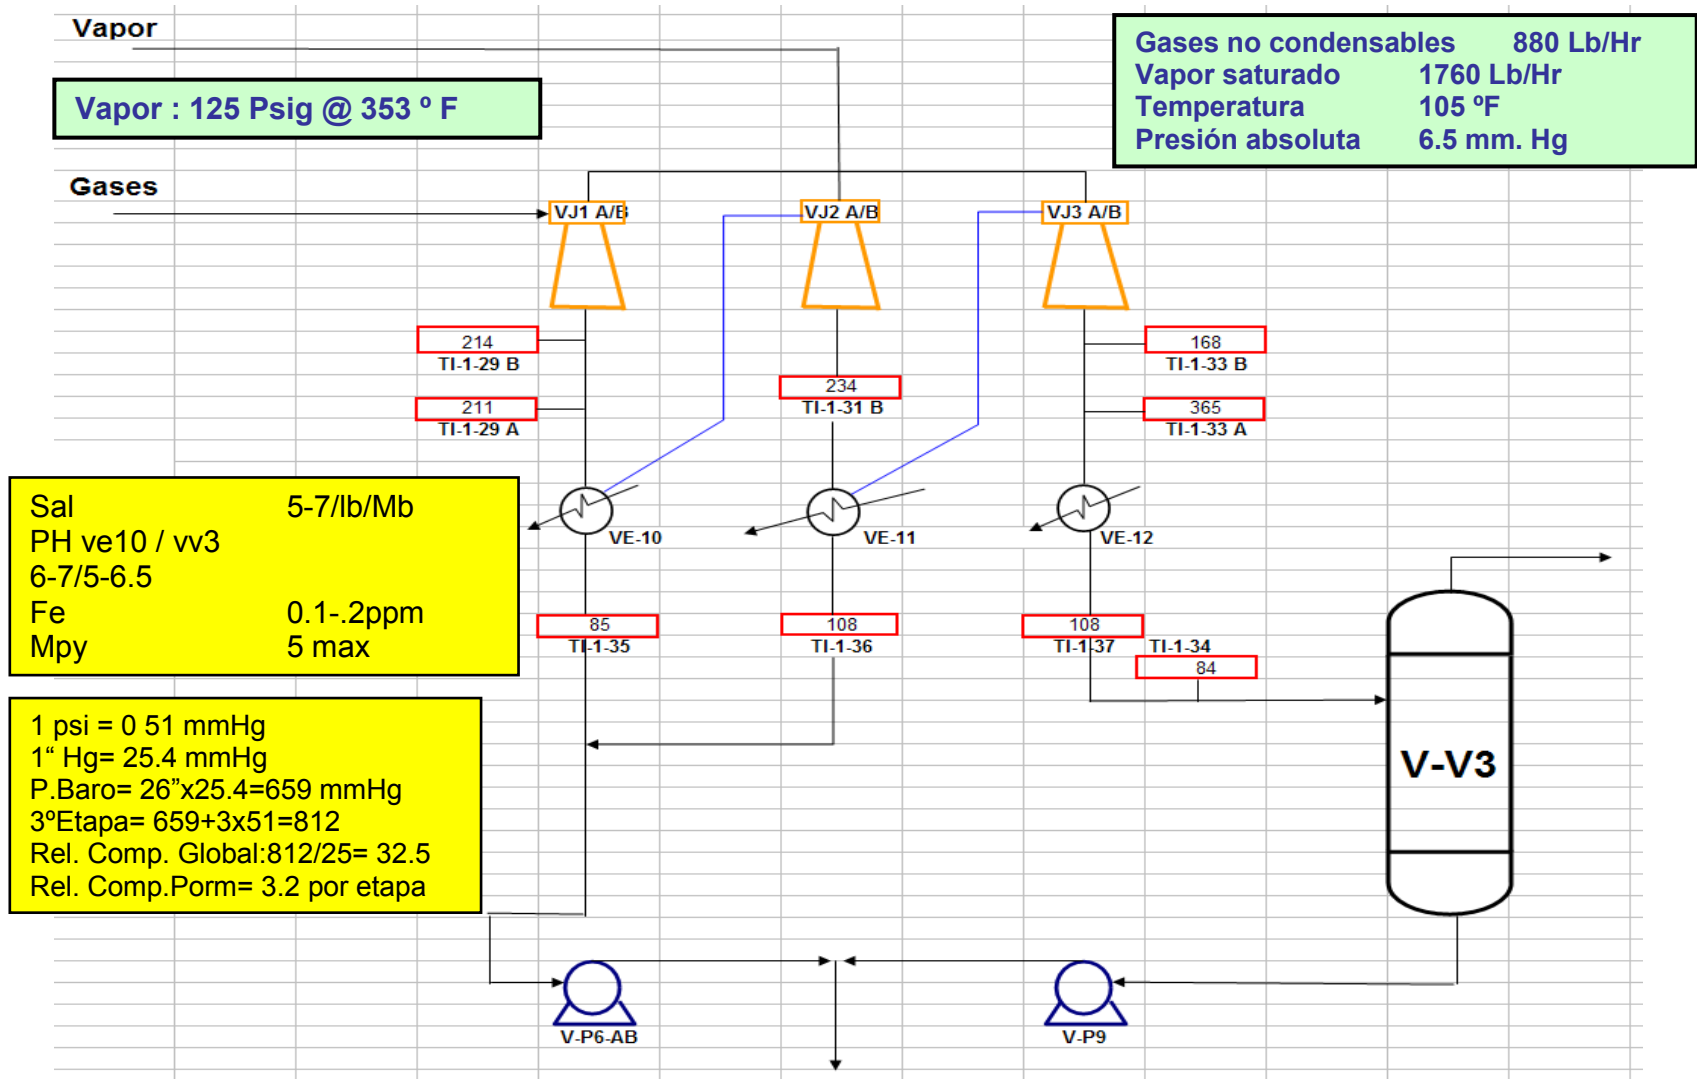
Vapor

Vapor : 125 Psig @ 353 º F

| Gases no condensables | 880 Lb/Hr |
|---|---|
| Vapor saturado | 1760 Lb/Hr |
| Temperatura | 105 ºF |
| Presión absoluta | 6.5 mm. Hg |

Gases

VJ1 A/B

VJ2 A/B

VJ3 A/B

214
TI-1-29 B

211
TI-1-29 A

234
TI-1-31 B

168
TI-1-33 B

365
TI-1-33 A

| Sal | 5-7/lb/Mb |
|---|---|
| PH ve10 / vv3 | |
| 6-7/5-6.5 | |
| Fe | 0.1-.2ppm |
| Mpy | 5 max |

VE-10

VE-11

VE-12

85
TI-1-35

108
TI-1-36

108
TI-1-37

TI-1-34
84

1 psi = 0 51 mmHg
1“ Hg= 25.4 mmHg
P.Baro= 26”x25.4=659 mmHg
3ºEtapa= 659+3x51=812
Rel. Comp. Global:812/25= 32.5
Rel. Comp.Porm= 3.2 por etapa

V-V3

V-P6-AB

V-P9